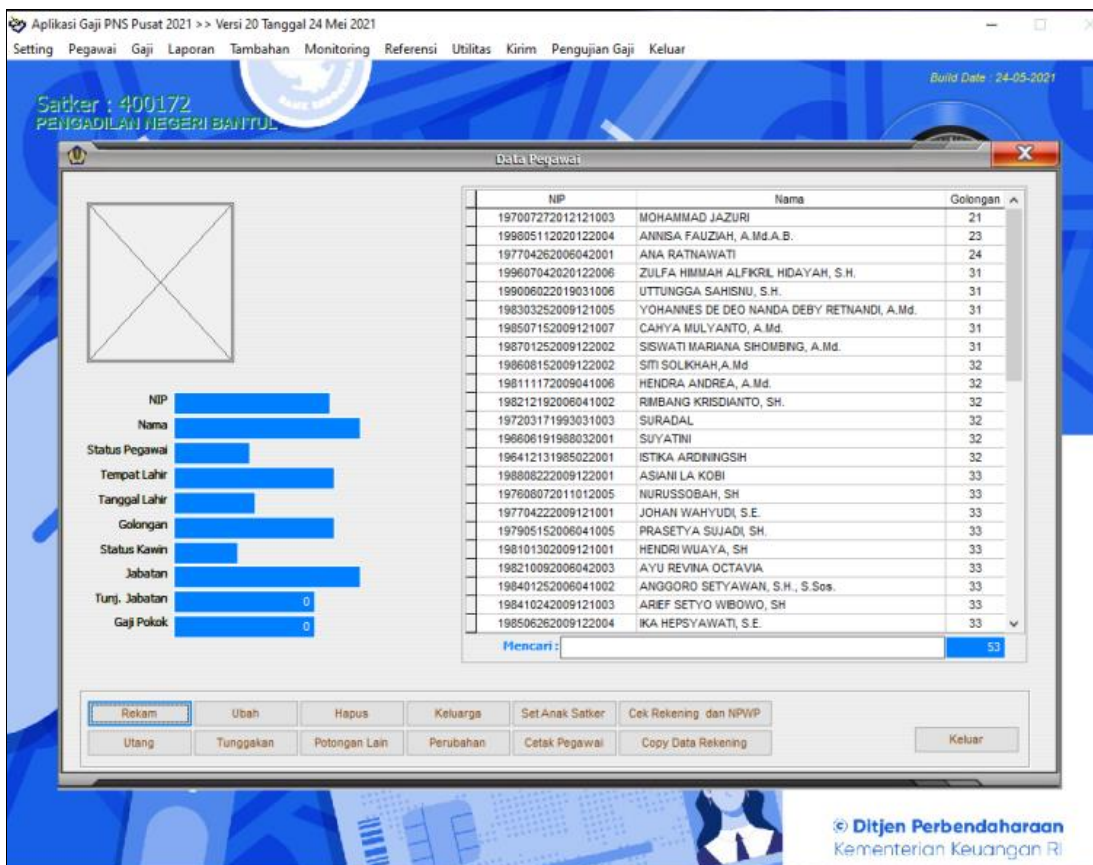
Aplikasi Gaji PNS Pusat 2021 >> Versi 20 Tanggal 24 Mei 2021

Setting Pegawai Gaji Laporan Tambahan Monitoring Referensi Utilitas Kirim Pengujian Gaji Keluar

Build Date : 24-05-2021

Satker : 400172
PENGADILAN NEGERI BANTUL

Data Pegawai

NIP
Nama
Status Pegawai
Tempat Lahir
Tanggal Lahir
Golongan
Status Kawin
Jabatan
Tunj. Jabatan 0
Gaji Pokok 0

| NIP | Nama | Golongan |
|---|---|---|
| 197007272012121003 | MOHAMMAD JAZURI | 21 |
| 199805112020122004 | ANNISA FAUZIAH, A.Md.A.B. | 23 |
| 197704262006042001 | ANA RATNAWATI | 24 |
| 199607042020122006 | ZULFA HIMMAH ALFIKRIL HIDAYAH, S.H. | 31 |
| 199006022019031006 | UTTUNGGA SAHISNU, S.H. | 31 |
| 198303252009121005 | YOHANNES DE DEO NANDA DEBY RETNANDI, A.Md. | 31 |
| 198507152009121007 | CAHYA MULYANTO, A.Md. | 31 |
| 198701252009122002 | SISWATI MARIANA SIHOMBING, A.Md. | 31 |
| 198608152009122002 | SITI SOLIKHAH,A.Md | 32 |
| 198111172009041006 | HENDRA ANDREA, A.Md. | 32 |
| 198212192006041002 | RIMBANG KRISDIANTO, SH. | 32 |
| 197203171993031003 | SURADAL | 32 |
| 196606191988032001 | SUYATINI | 32 |
| 196412131985022001 | ISTIKA ARDININGSIH | 32 |
| 198808222009122001 | ASIANI LA KOBI | 33 |
| 197608072011012005 | NURUSSOBAH, SH | 33 |
| 197704222009121001 | JOHAN WAHYUDI, S.E. | 33 |
| 197905152006041005 | PRASETYA SUJADI, SH. | 33 |
| 198101302009121001 | HENDRI WIJAYA, SH | 33 |
| 198210092006042003 | AYU REVINA OCTAVIA | 33 |
| 198401252006041002 | ANGGORO SETYAWAN, S.H., S.Sos. | 33 |
| 198410242009121003 | ARIEF SETYO WIBOWO, SH | 33 |
| 198506262009122004 | IKA HEPSYAWATI, S.E. | 33 |

Mencari: 53

Rekam Ubah Hapus Keluarga Set Anak Satker Cek Rekening dan NPWP
Utang Tunggakan Potongan Lain Perubahan Cetak Pegawai Copy Data Rekening
Keluar

© Ditjen Perbendaharaan
Kementerian Keuangan RI